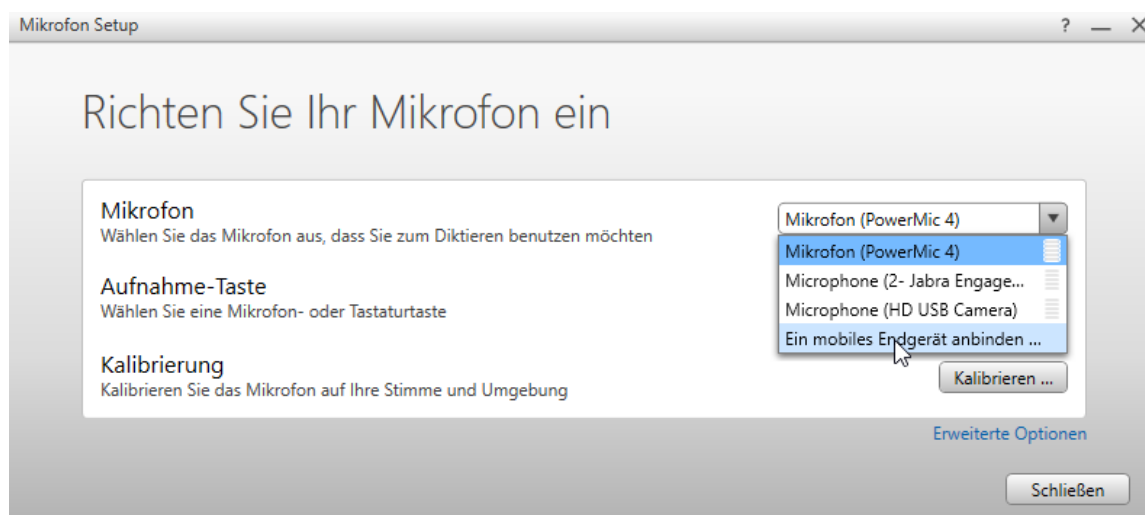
Mikrofon Setup

? — X

Richten Sie Ihr Mikrofon ein

Mikrofon
Wählen Sie das Mikrofon aus, dass Sie zum Diktieren benutzen möchten

Mikrofon (PowerMic 4)

Mikrofon (PowerMic 4)
Microphone (2- Jabra Engage...
Microphone (HD USB Camera)
Ein mobiles Endgerät anbinden ...

Aufnahme-Taste
Wählen Sie eine Mikrofon- oder Tastaturtaste

Kalibrierung
Kalibrieren Sie das Mikrofon auf Ihre Stimme und Umgebung

Kalibrieren ...

Erweiterte Optionen

Schließen